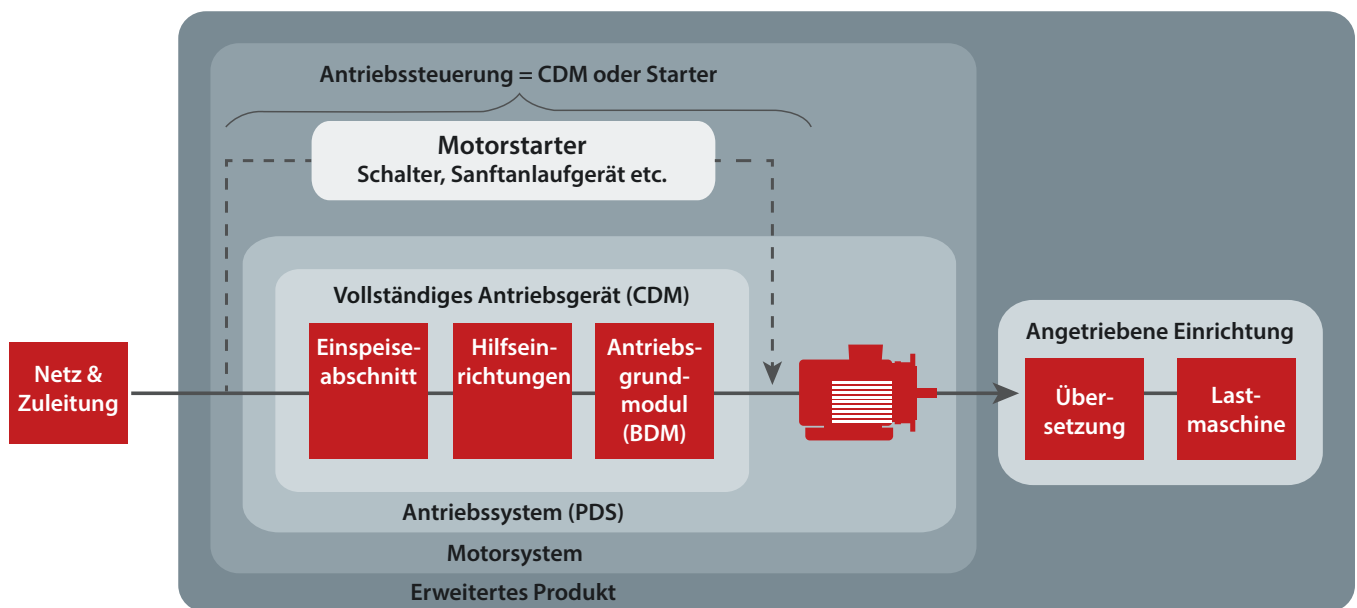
Antriebssteuerung = CDM oder Starter

Motorstarter
Schalter, Sanftanlaufgerät etc.

Vollständiges Antriebsgerät (CDM)

Netz & Zuleitung

Einspeiseabschnitt

Hilfseinrichtungen

Antriebsgrundmodul (BDM)

Antriebssystem (PDS)

Motorsystem

Erweitertes Produkt

Angetriebene Einrichtung

Übersetzung

Lastmaschine